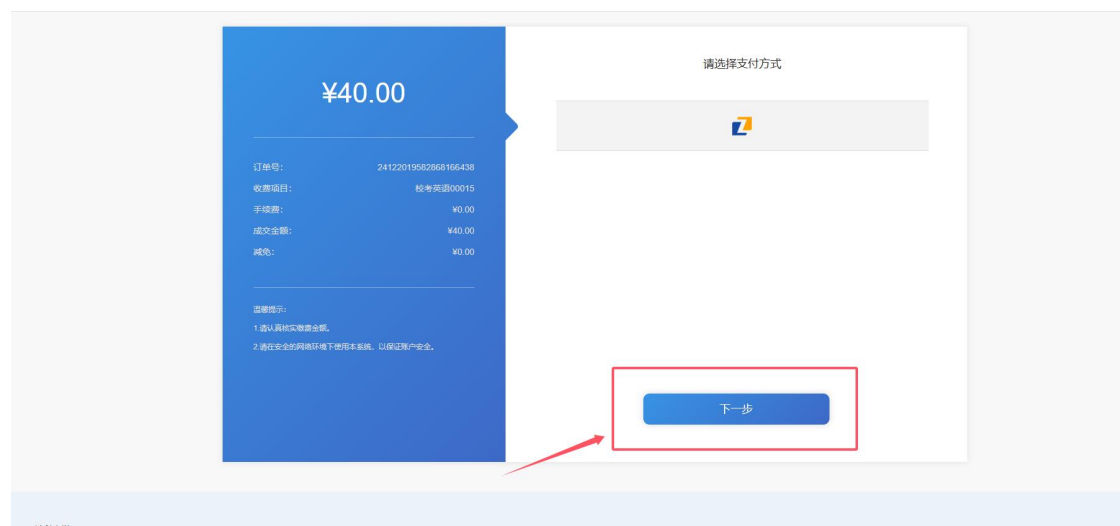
¥40.00

订单号: 24122019582868166438
收费项目: 校考英语00015
手续费: ¥0.00
成交金额: ¥40.00
减免: ¥0.00

温馨提示:
1.请认真核实缴费金额。
2.请在安全的网络环境下使用本系统，以保证账户安全。

请选择支付方式

下一步